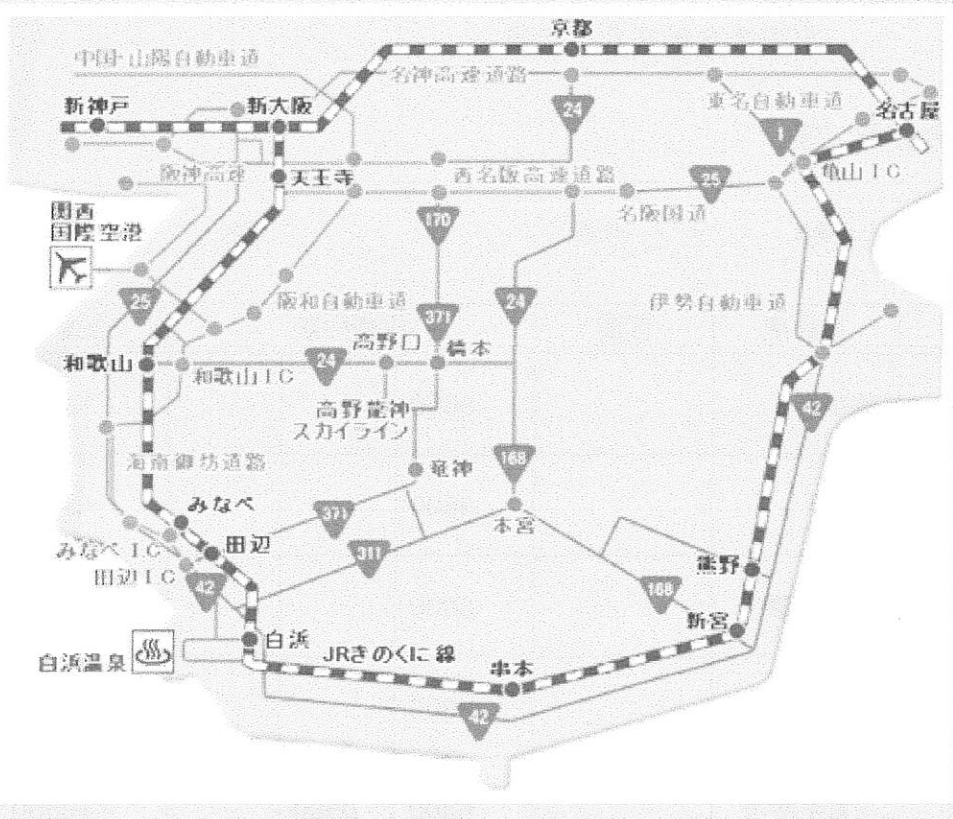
京都
中国・山陽自動車道
名神高速道路
24
東名自動車道
名古屋
新神戸
新大阪
1
阪神高速
天王寺
西名阪高速道路
25
亀山IC
名阪国道
関西国際空港
170
25
阪和自動車道
371
24
伊勢自動車道
和歌山
高野口
橋本
24
和歌山IC
高野龍神スカイライン
42
湯浅御坊道路
龍神
168
みなべ
371
本宮
みなべIC
田辺
311
熊野
田辺IC
42
168
新宮
白浜
白浜温泉
JRきのくに線
串本
42